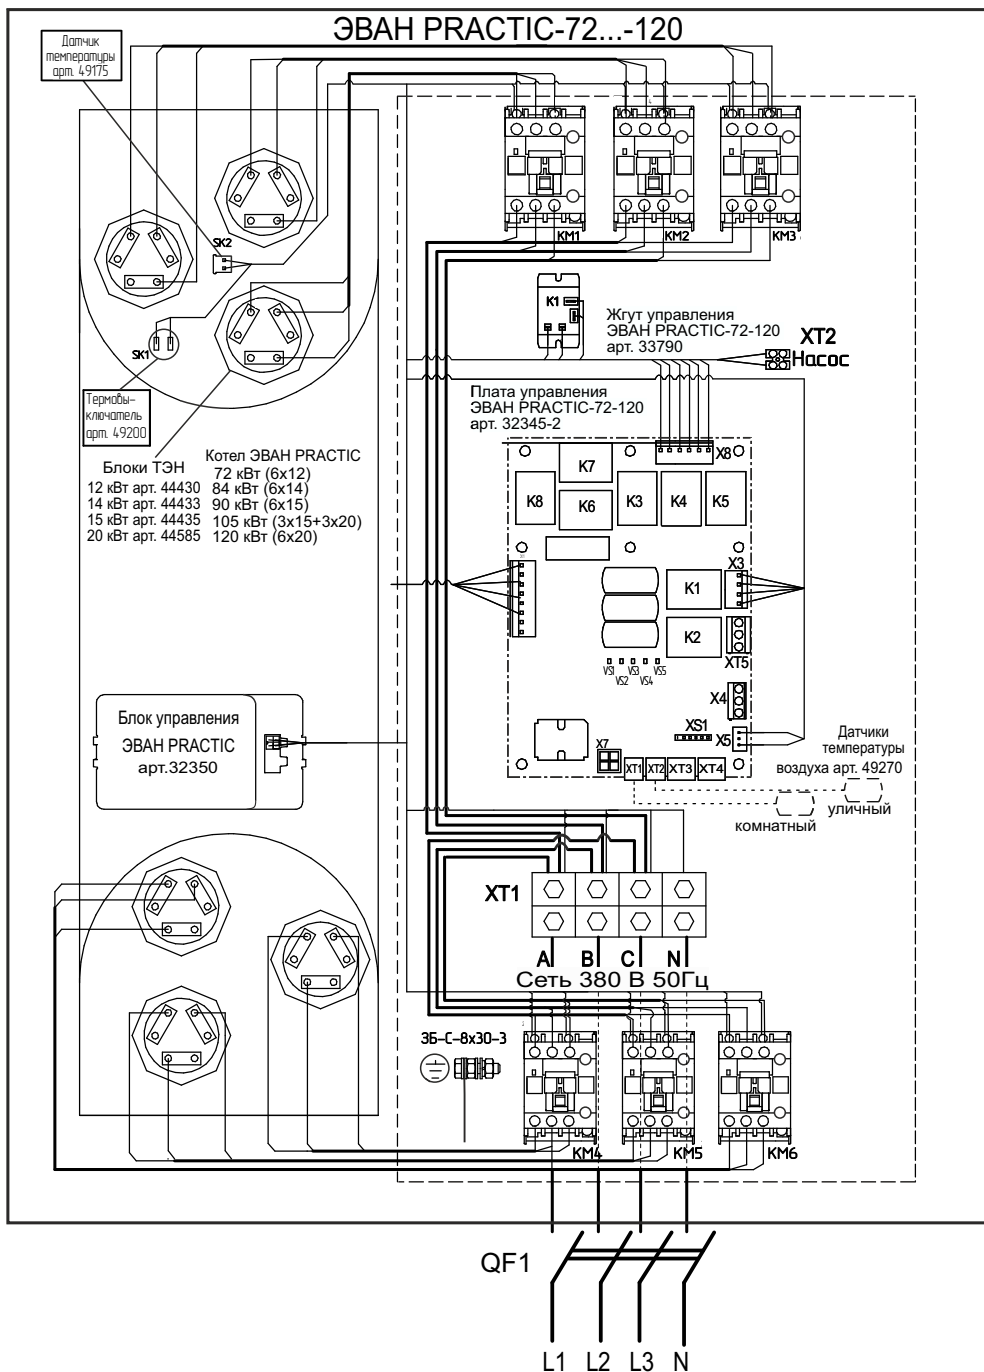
ЭВАН PRACTIC-72...-120

Датчик температуры арт. 49175

SK2

SK1

Термовыключатель арт. 49200

Блоки ТЭН
12 кВт арт. 44430
14 кВт арт. 44433
15 кВт арт. 44435
20 кВт арт. 44585

Котел ЭВАН PRACTIC
72 кВт (6x12)
84 кВт (6x14)
90 кВт (6x15)
105 кВт (3x15+3x20)
120 кВт (6x20)

KM1
KM2
KM3

K1

Жгут управления
ЭВАН PRACTIC-72-120
арт. 33790

XT2
Насос

Плата управления
ЭВАН PRACTIC-72-120
арт. 32345-2

X8
K7
K8
K6
K3
K4
K5
X3
K1
K2
XT5
VS1 VS2 VS3 VS4 VS5
X4
XS1
X5
X7
XT1 XT2 XT3 XT4

Блок управления
ЭВАН PRACTIC
арт.32350

Датчики температуры воздуха арт. 49270
уличный
комнатный

XT1

A B C N
Сеть 380 В 50Гц

ЗБ-С-8х30-3

KM4
KM5
KM6

QF1

L1 L2 L3 N